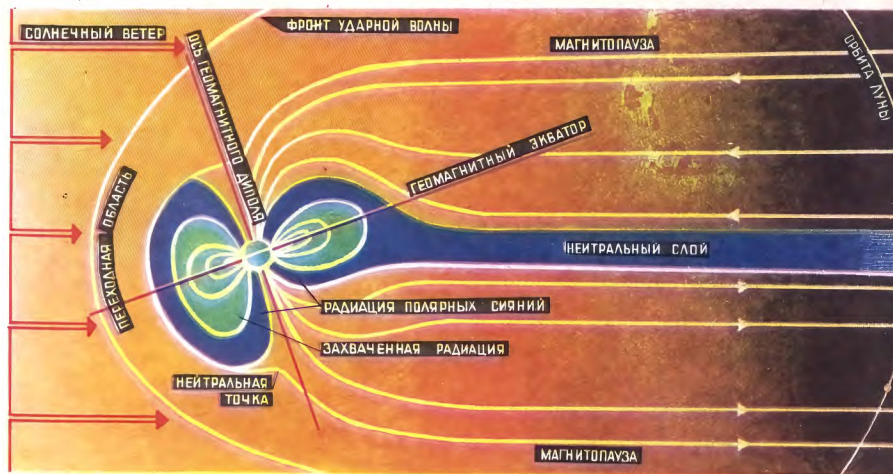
СОЛНЕЧНЫЙ ВЕТЕР
ОСЬ ГЕОМАГНИТНОГО ДИПОЛЯ
ФРОНТ УДАРНОЙ ВОЛНЫ
МАГНИТОПАУЗА
ОРБИТА ЛУНЫ
ГЕОМАГНИТНЫЙ ЭКВАТОР
ПЕРЕХОДНАЯ ОБЛАСТЬ
НЕЙТРАЛЬНЫЙ СЛОЙ
РАДИАЦИЯ ПОЛЯРНЫХ СИЯНИЙ
ЗАХВАЧЕННАЯ РАДИАЦИЯ
НЕЙТРАЛЬНАЯ ТОЧКА
МАГНИТОПАУЗА